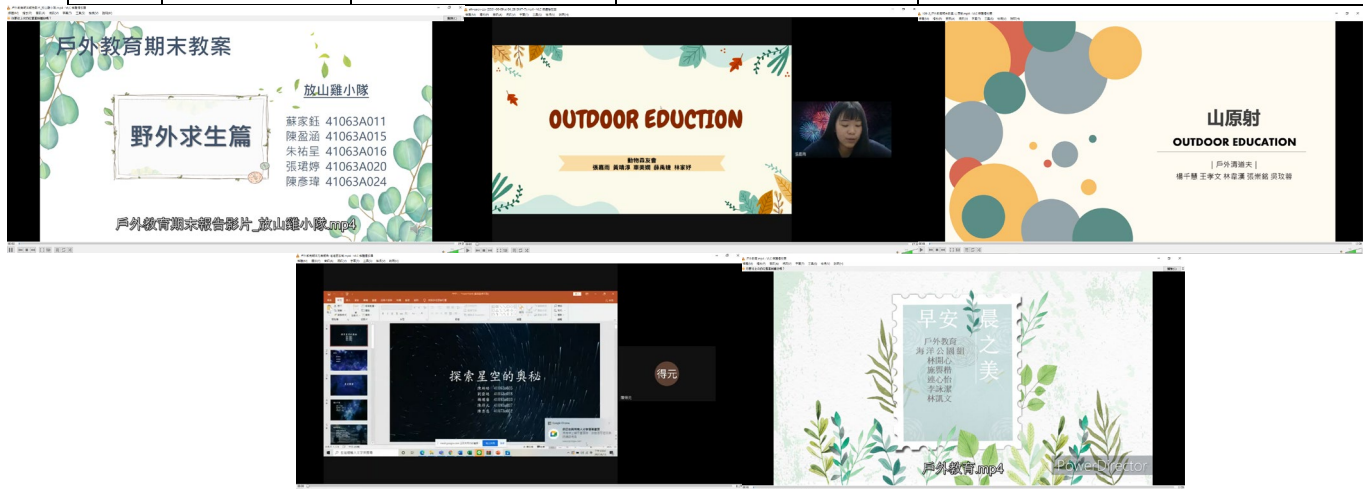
戶外教育期末教案

野外求生篇

放山雞小隊

蘇家鈺 41063A011
陳盈涵 41063A015
朱祐星 41063A016
張珺婷 41063A020
陳彥瑋 41063A024

戶外教育期末報告影片_放山雞小隊.mp4

OUTDOOR EDUCTION

動物森友會
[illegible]

山原射
OUTDOOR EDUCATION
| 戶外漫遊夫 |
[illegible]

探索星空的奧秘

得元

早安 晨之美
戶外教育
海洋公園組
林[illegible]
施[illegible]
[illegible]
李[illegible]
林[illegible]

戶外教育.mp4

PowerDirector